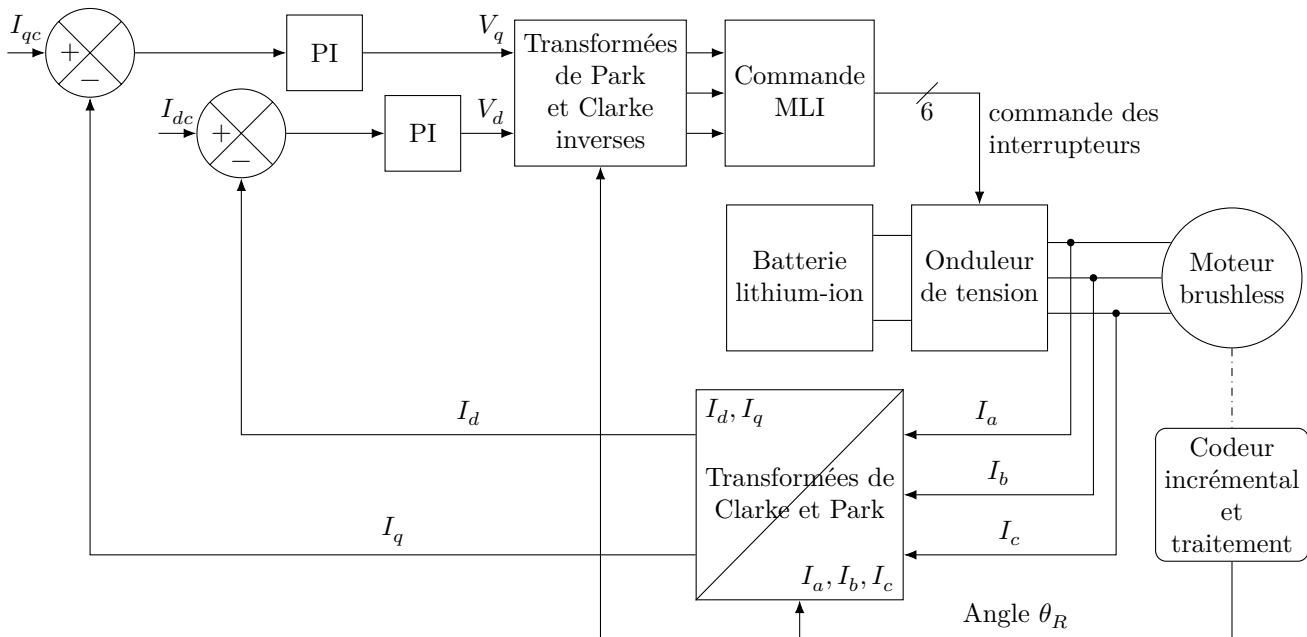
$I_{qc}$
+
−
PI
$V_q$
$I_{dc}$
+
−
PI
$V_d$
Transformées de Park et Clarke inverses
Commande MLI
6
commande des interrupteurs
Batterie lithium-ion
Onduleur de tension
Moteur brushless
$I_d$
$I_d, I_q$
Transformées de Clarke et Park
$I_a, I_b, I_c$
$I_a$
$I_b$
$I_c$
$I_q$
Codeur incrémental et traitement
Angle $\theta_R$